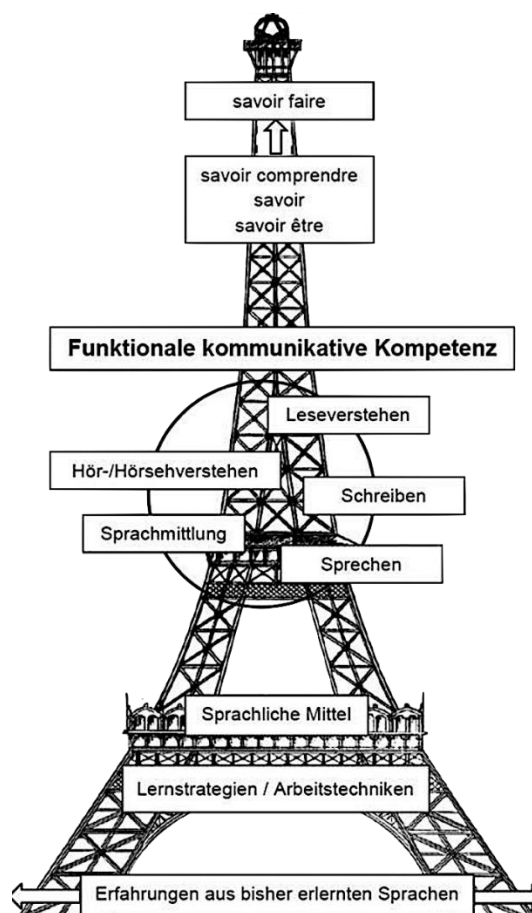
savoir faire

savoir comprendre
savoir
savoir être

Funktionale kommunikative Kompetenz

Leseverstehen

Hör-/Hörsehverstehen

Schreiben

Sprachmittlung

Sprechen

Sprachliche Mittel

Lernstrategien / Arbeitstechniken

Erfahrungen aus bisher erlernten Sprachen